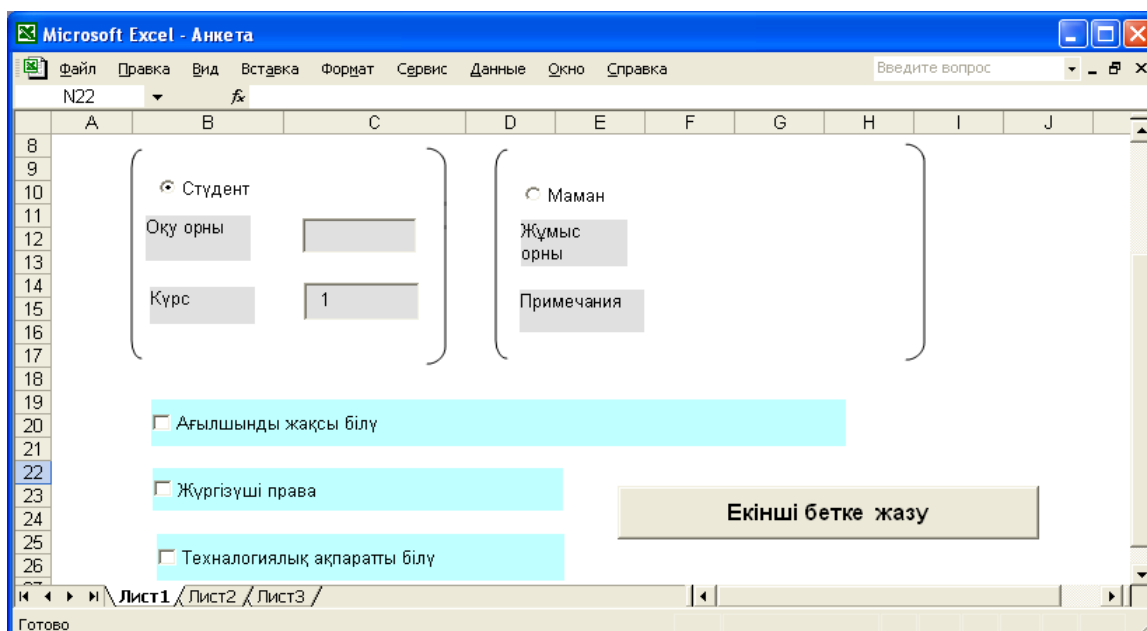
Microsoft Excel - Анкета

Файл Правка Вид Вставка Формат Сервис Данные Окно Справка

Введите вопрос

N22 fx

| | A | B | C | D | E | F | G | H | I | J |
|---|---|---|---|---|---|---|---|---|---|---|

8
9
10
11
12
13
14
15
16
17
18
19
20
21
22
23
24
25
26

Студент

Оқу орны

Курс

1

Маман

Жұмыс орны

Примечания

Ағылшынды жақсы білу

Жүргізуші права

Технологиялық ақпаратты білу

Екінші бетке жазу

Лист1 Лист2 Лист3

Готово